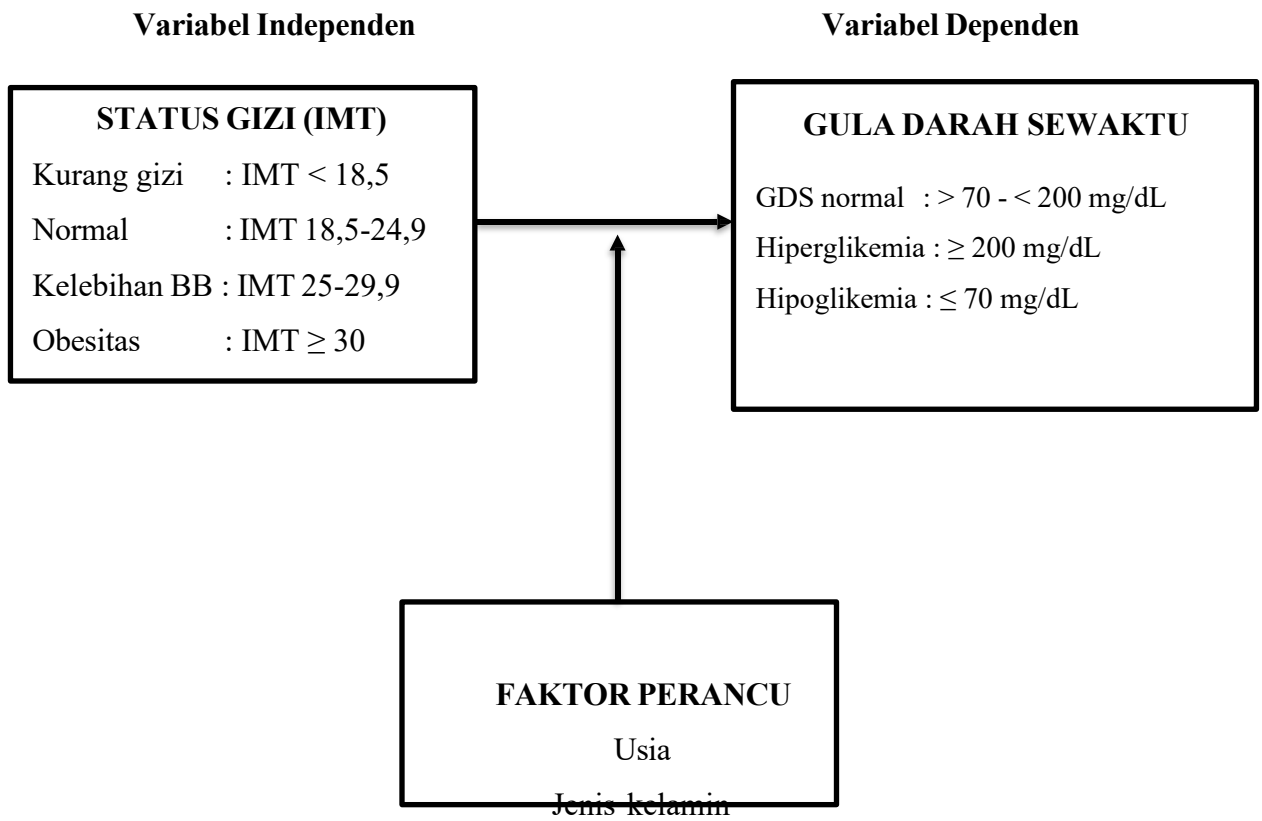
Variabel Independen

Variabel Dependen

STATUS GIZI (IMT)

Kurang gizi : IMT < 18,5

Normal : IMT 18,5-24,9

Kelebihan BB : IMT 25-29,9

Obesitas : IMT $\geq$ 30

GULA DARAH SEWAKTU

GDS normal : > 70 - < 200 mg/dL

Hiperglikemia : $\geq$ 200 mg/dL

Hipoglikemia : $\leq$ 70 mg/dL

FAKTOR PERANCU

Usia

Jenis kelamin